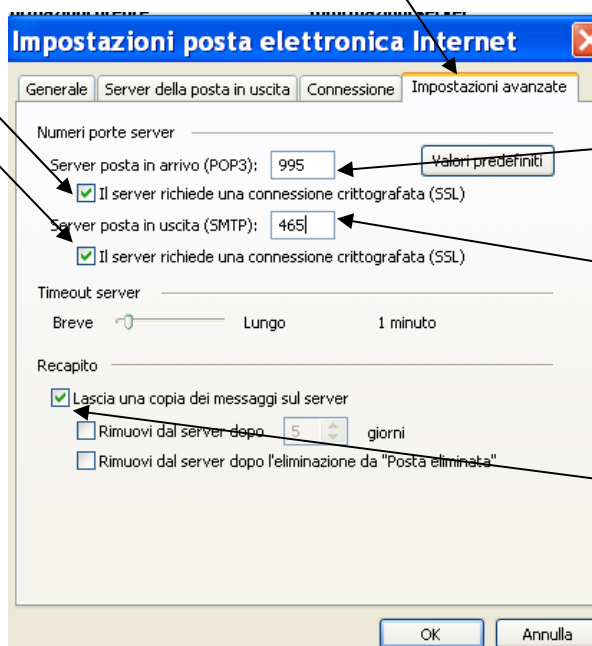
Impostazioni posta elettronica Internet

Generale | Server della posta in uscita | Connessione | Impostazioni avanzate

Numeri porte server

Server posta in arrivo (POP3): 995

Valori predefiniti

Il server richiede una connessione crittografata (SSL)

Server posta in uscita (SMTP): 465

Il server richiede una connessione crittografata (SSL)

Timeout server

Breve Lungo 1 minuto

Recapito

Lascia una copia dei messaggi sul server

Rimuovi dal server dopo 5 giorni

Rimuovi dal server dopo l'eliminazione da "Posta eliminata"

OK Annulla